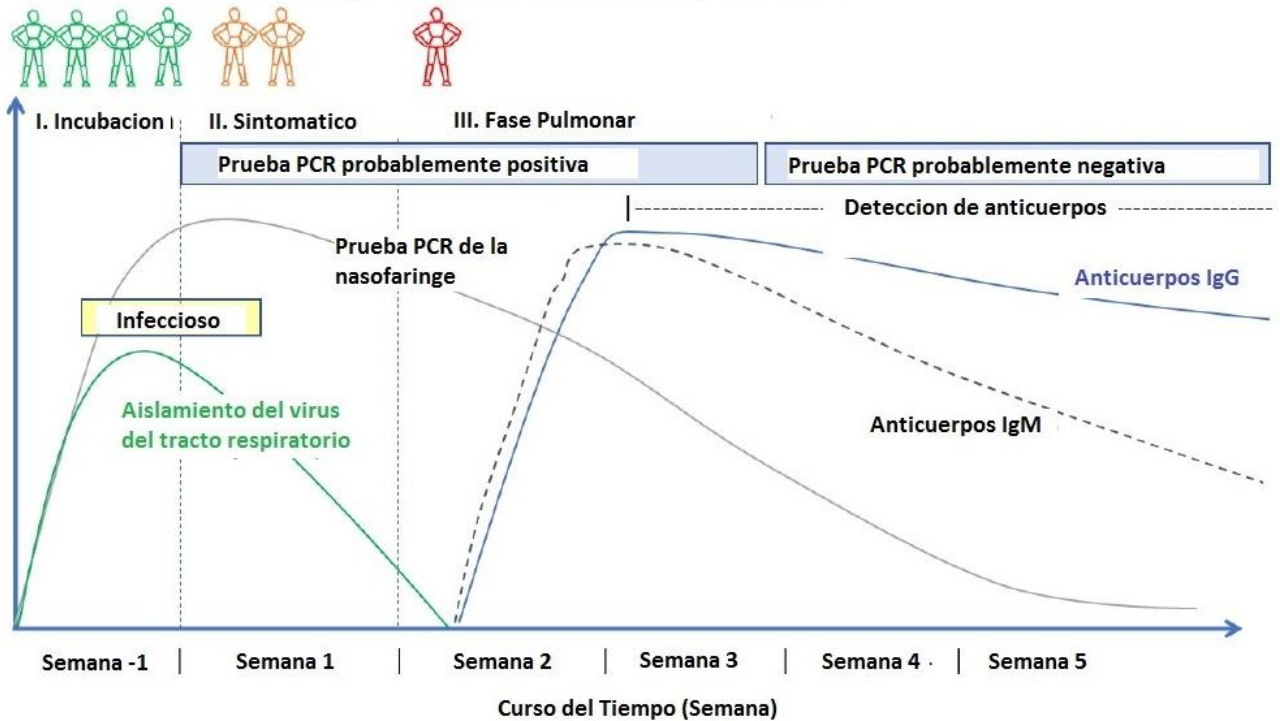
I. Incubacion

II. Sintomatico

III. Fase Pulmonar

Prueba PCR probablemente positiva

Prueba PCR probablemente negativa

Deteccion de anticuerpos

Prueba PCR de la nasofaringe

Anticuerpos IgG

Infeccioso

Aislamiento del virus del tracto respiratorio

Anticuerpos IgM

Semana -1 | Semana 1 | Semana 2 | Semana 3 | Semana 4 | Semana 5

Curso del Tiempo (Semana)